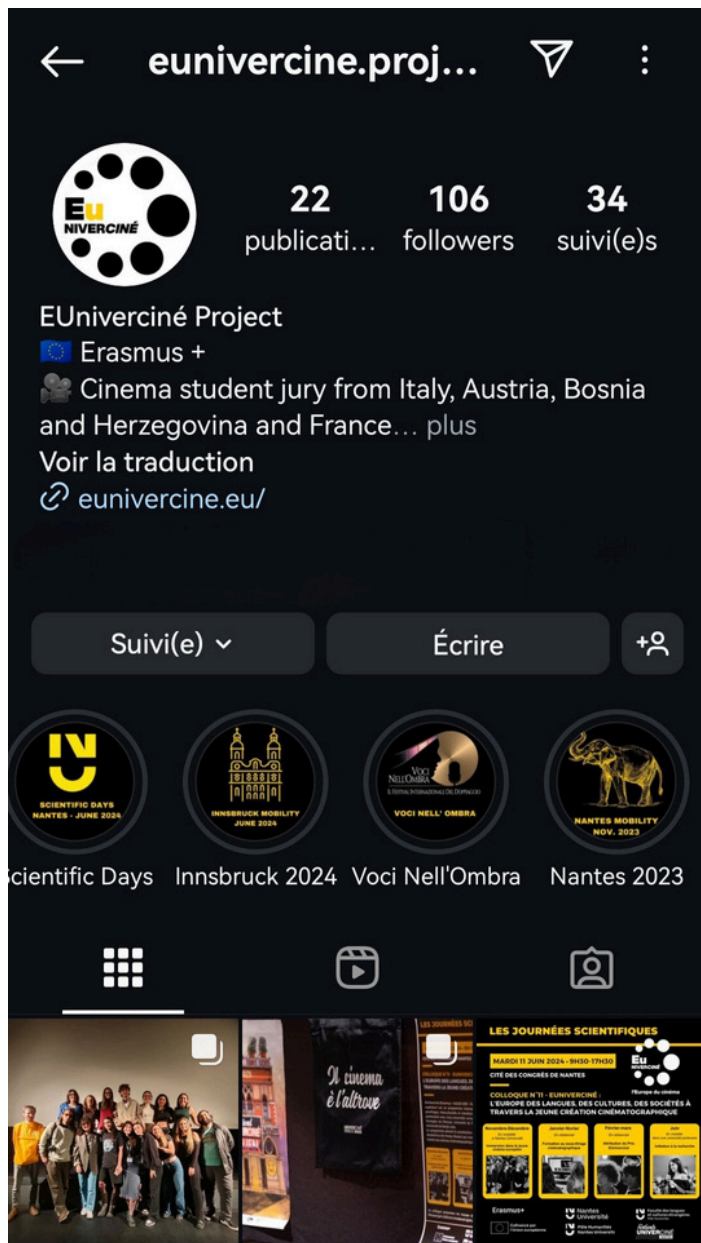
eunivercine.proj...

Eu NIVERCINÉ

22
publicati...

106
followers

34
suivi(e)s

EUniverciné Project
🇪🇺 Erasmus +
🎥 Cinema student jury from Italy, Austria, Bosnia and Herzegovina and France... plus
Voir la traduction
eunivercine.eu/

Suivi(e)

Écrire

SCIENTIFIC DAYS NANTES - JUNE 2024
cientific Days

INNSBRUCK MOBILITY JUNE 2024
Innsbruck 2024

Voci Nell'Ombra IL FESTIVAL INTERNAZIONALE DEL DOPPIAGGIO
VOCI NELL' OMBRA
Voci Nell'Ombra

NANTES MOBILITY NOV. 2023
Nantes 2023

Il cinema è l'altrove

LES JOURNÉES SCIENTIFIQUES
MARDI 11 JUIN 2024 - 9H30-17H30
CITÉ DES CONGRÈS DE NANTES
COLLOQUE N°1 - EUNIVERCINÉ : L'EUROPE DES LANGUES, DES CULTURES, DES SOCIÉTÉS À TRAVERS LA JEUNE CRÉATION CINÉMATOGRAPHIQUE
Eu NIVERCINÉ
l'Europe du cinéma
Erasmus+
Nantes Université